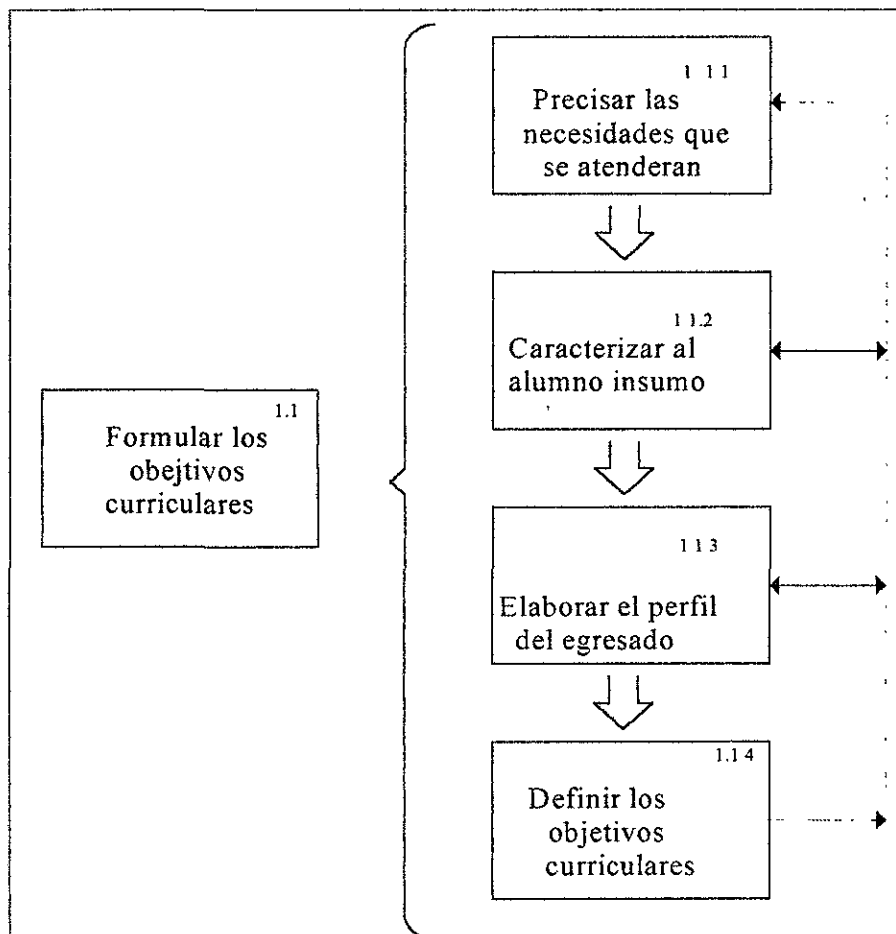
1.1
Formular los obejtivos curriculares

1 11
Precisar las necesidades que se atenderan

1 1.2
Caracterizar al alumno insumo

1 1 3
Elaborar el perfil del egresado

1.1 4
Definir los objetivos curriculares